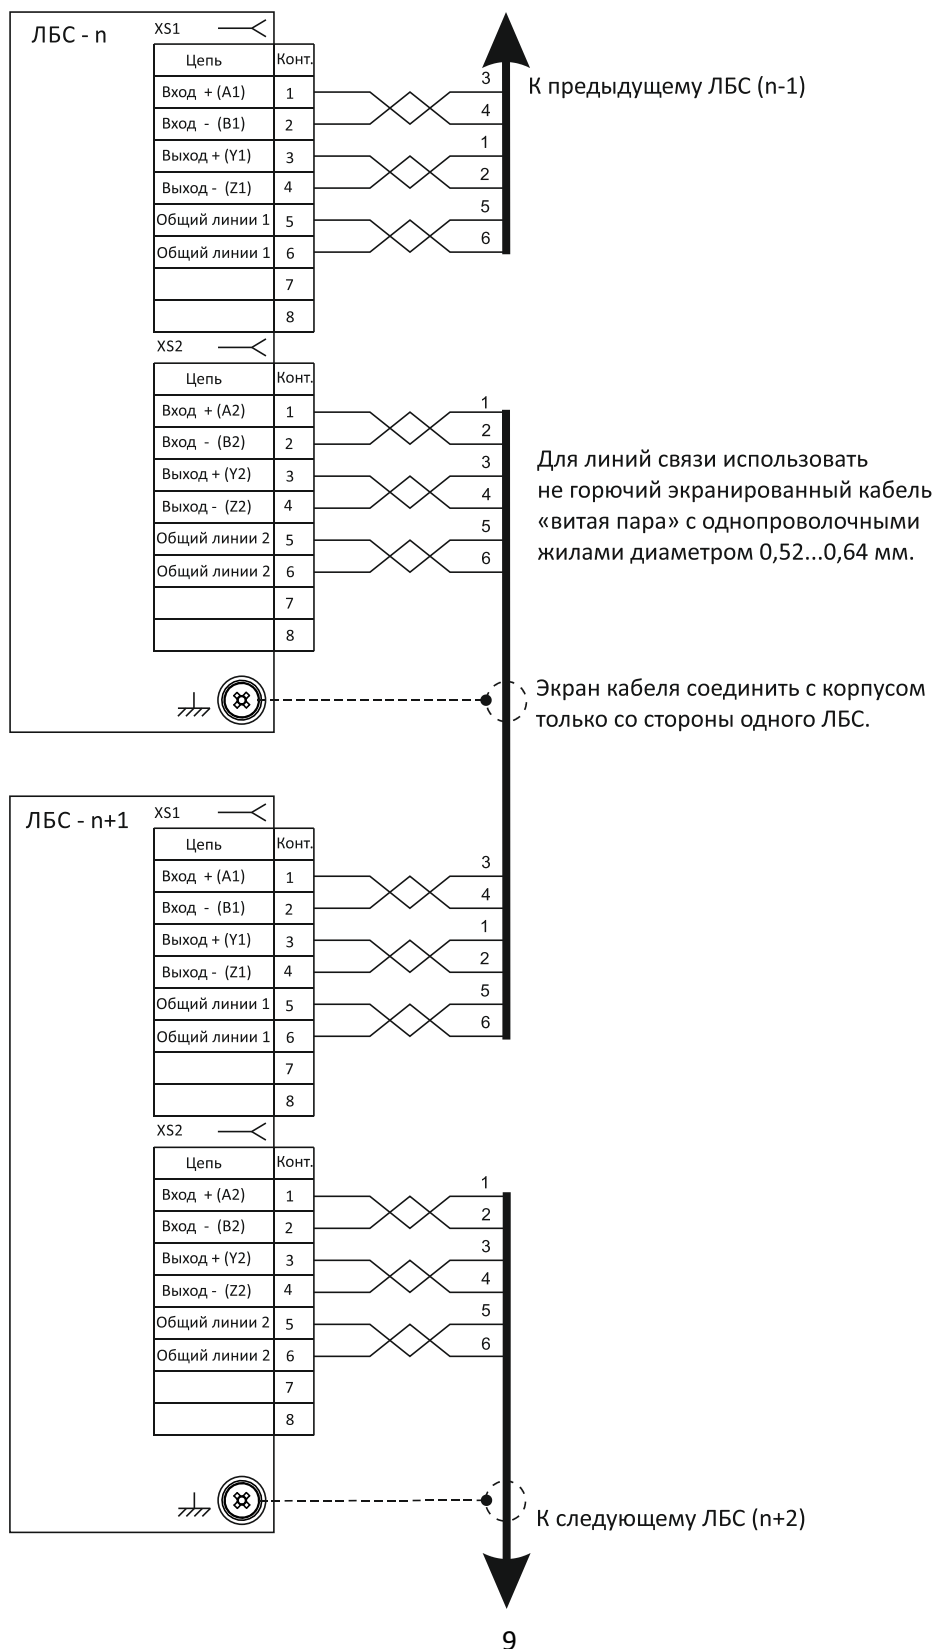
ЛБС - n

XS1

| Цепь | Конт. |
|---|---|
| Вход + (A1) | 1 |
| Вход - (B1) | 2 |
| Выход + (Y1) | 3 |
| Выход - (Z1) | 4 |
| Общий линии 1 | 5 |
| Общий линии 1 | 6 |
| | 7 |
| | 8 |

3 4 1 2 5 6

К предыдущему ЛБС (n-1)

XS2

| Цепь | Конт. |
|---|---|
| Вход + (A2) | 1 |
| Вход - (B2) | 2 |
| Выход + (Y2) | 3 |
| Выход - (Z2) | 4 |
| Общий линии 2 | 5 |
| Общий линии 2 | 6 |
| | 7 |
| | 8 |

1 2 3 4 5 6

Для линий связи использовать не горючий экранированный кабель «витая пара» с однопроволочными жилами диаметром 0,52...0,64 мм.

Экран кабеля соединить с корпусом только со стороны одного ЛБС.

ЛБС - n+1

XS1

| Цепь | Конт. |
|---|---|
| Вход + (A1) | 1 |
| Вход - (B1) | 2 |
| Выход + (Y1) | 3 |
| Выход - (Z1) | 4 |
| Общий линии 1 | 5 |
| Общий линии 1 | 6 |
| | 7 |
| | 8 |

3 4 1 2 5 6

XS2

| Цепь | Конт. |
|---|---|
| Вход + (A2) | 1 |
| Вход - (B2) | 2 |
| Выход + (Y2) | 3 |
| Выход - (Z2) | 4 |
| Общий линии 2 | 5 |
| Общий линии 2 | 6 |
| | 7 |
| | 8 |

1 2 3 4 5 6

К следующему ЛБС (n+2)

9